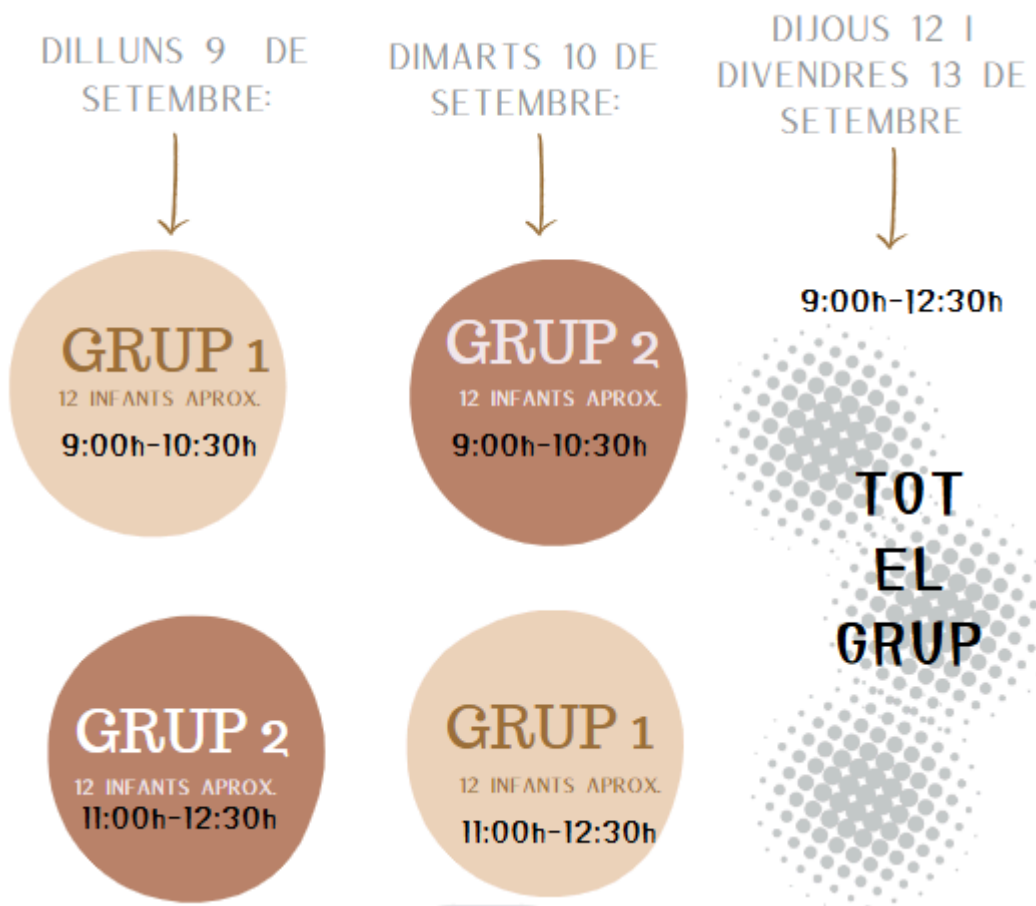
DILLUNS 9 DE SETEMBRE:

GRUP 1
12 INFANTS APROX.
9:00h-10:30h

GRUP 2
12 INFANTS APROX.
11:00h-12:30h

DIMARTS 10 DE SETEMBRE:

GRUP 2
12 INFANTS APROX.
9:00h-10:30h

GRUP 1
12 INFANTS APROX.
11:00h-12:30h

DIJOUS 12 I DIVENDRES 13 DE SETEMBRE

9:00h-12:30h

TOT EL GRUP